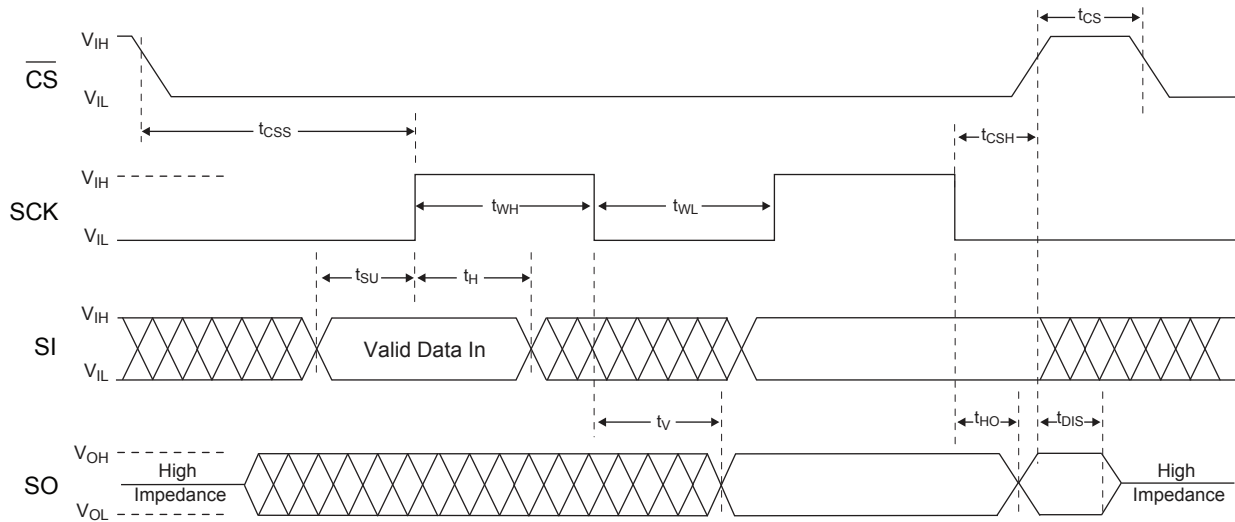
$\overline{CS}$ $V_{IH}$ $V_{IL}$ $t_{CS}$

$t_{CSS}$ $t_{CSH}$

SCK $V_{IH}$ $V_{IL}$ $t_{WH}$ $t_{WL}$

$t_{SU}$ $t_{H}$

SI $V_{IH}$ $V_{IL}$ Valid Data In

$t_{V}$ $t_{HO}$ $t_{DIS}$

SO $V_{OH}$ $V_{OL}$ High Impedance High Impedance